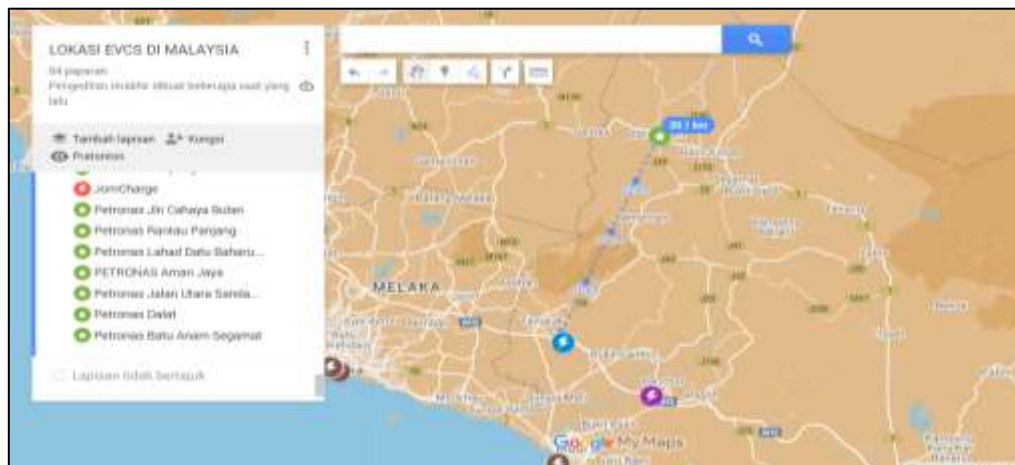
LOKASI EVCS DI MALAYSIA

54 paparan

Pengeditan terakhir dibuat beberapa saat yang lalu

Tambah lapisan

Kongsi

Pratonton

JomCharge

Petronas Jln Cahaya Bulan

Petronas Rantau Panjang

Petronas Lahad Datu Baharu...

PETRONAS Aman Jaya

Petronas Jalan Utara Sanda...

Petronas Dalat

Petronas Batu Anam Segamat

Lapisan tidak bertajuk

30.1 km

MELAKA

Google My Maps